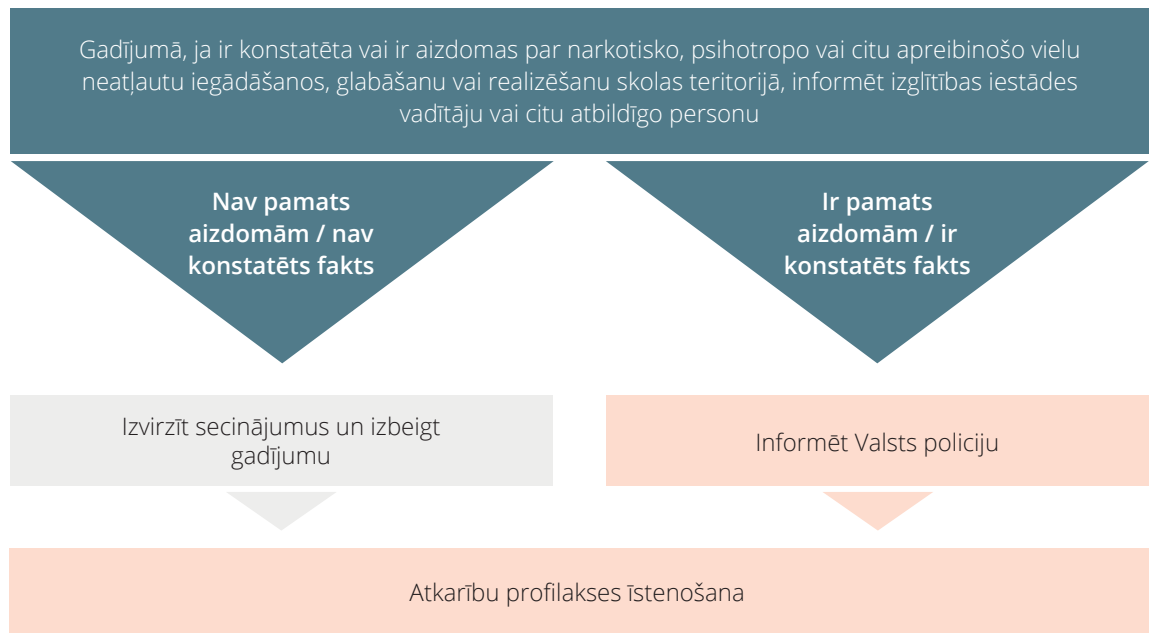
Gadījumā, ja ir konstatēta vai ir aizdomas par narkotisko, psihotropo vai citu apreibinošo vielu neatļautu iegādāšanos, glabāšanu vai realizēšanu skolas teritorijā, informēt izglītības iestādes vadītāju vai citu atbildīgo personu

Nav pamats aizdomām / nav konstatēts fakts

Ir pamats aizdomām / ir konstatēts fakts

Izvirzīt secinājumus un izbeigt gadījumu

Informēt Valsts policiju

Atkarību profilakses īstenošana